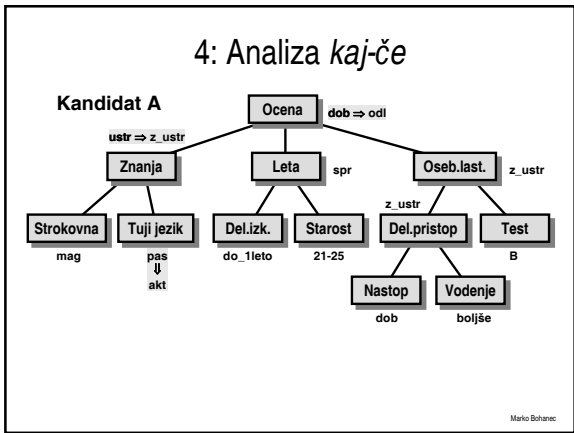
4: Analiza *kaj-če*

Kandidat A

Ocena

dob $\Rightarrow$ odl

ustr $\Rightarrow$ z_ustr

Znanja

Leta

spr

Oseb.last.

z_ustr

Strokovna

mag

Tuji jezik

pas
$\Downarrow$
akt

Del.izk.

do_1leto

Starost

21-25

z_ustr

Del.pristop

Test

B

Nastop

dob

Vodenje

boljše

Marko Bohanec